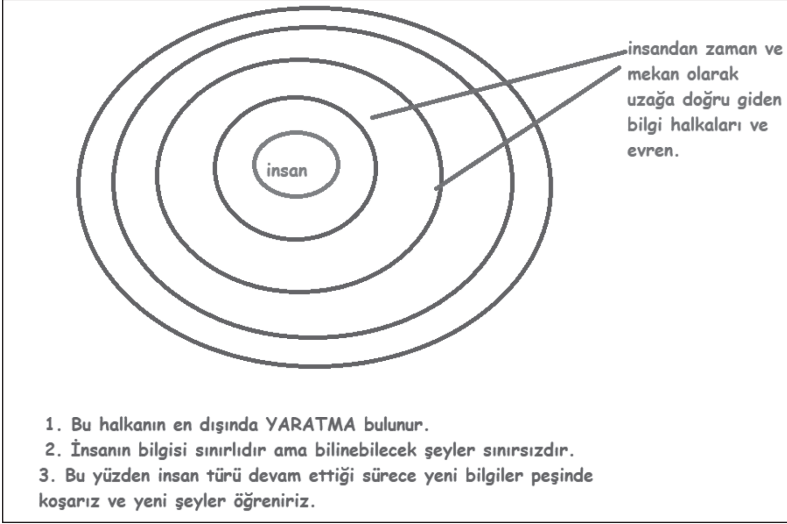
insan

insandan zaman ve mekan olarak uzağa doğru giden bilgi halkaları ve evren.

1. Bu halkanın en dışında YARATMA bulunur.
2. İnsanın bilgisi sınırlıdır ama bilinebilecek şeyler sınırsızdır.
3. Bu yüzden insan türü devam ettiği sürece yeni bilgiler peşinde koşarız ve yeni şeyler öğreniriz.